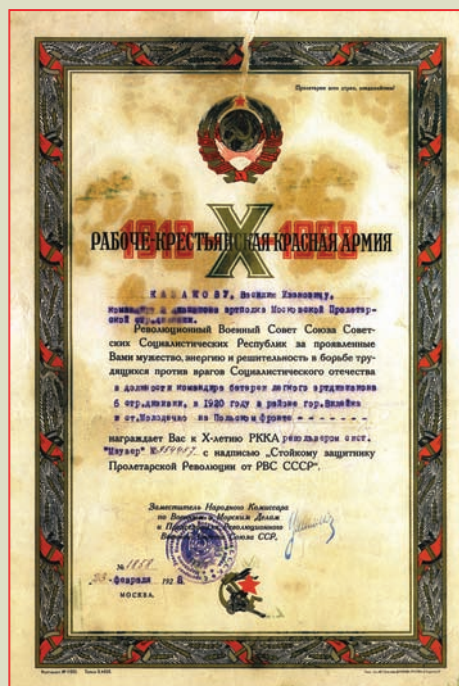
Пролетарии всех стран, соединяйтесь!

1918 X 1928

РАБОЧЕ-КРЕСТЬЯНСКАЯ КРАСНАЯ АРМИЯ

КАЗАКОВУ, Василию Ивановичу, командиру и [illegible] артполка Московской Пролетарской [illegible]

Революционный Военный Совет Союза Советских Социалистических Республик за проявленные Вами мужество, энергию и решительность в борьбе трудящихся против врагов Социалистического отечества

в должности командира батареи легкого артдивизиона 6 стр.дивизии, в 1920 году в районе гор.Вилейка и ст.Молодечно на Польском фронте - - - - - - -

награждает Вас к X-летию РККА револьвером сист. "Маузер" №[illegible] с надписью „Стойкому защитнику Пролетарской Революции от РВС СССР".

Заместитель Народного Комиссара по Военным и Морским Делам и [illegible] Революционного Военного Совета Союза ССР.

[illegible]

№ 1858

23 февраля 1928

МОСКВА.